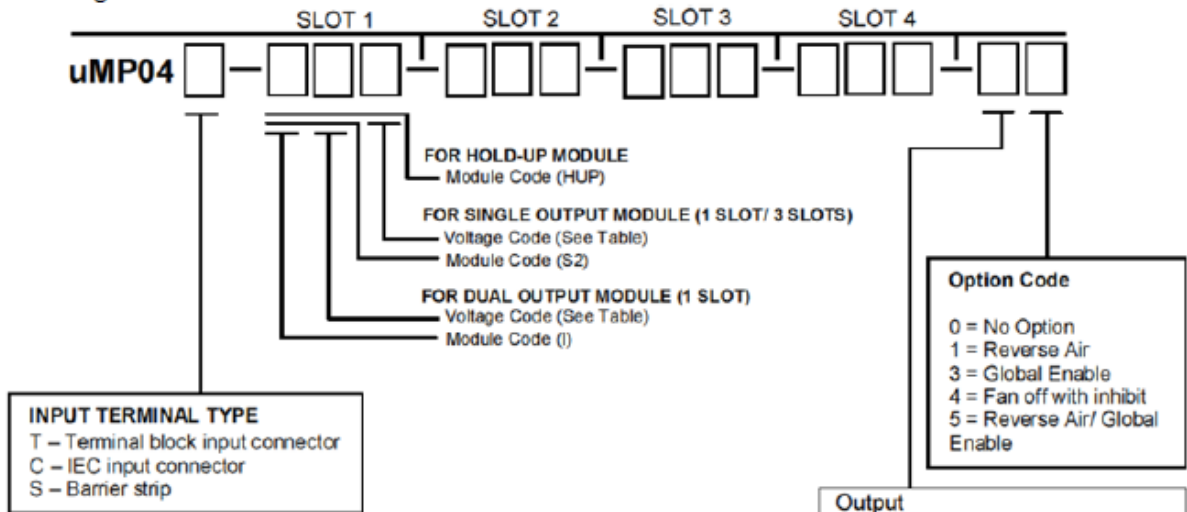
SLOT 1 SLOT 2 SLOT 3 SLOT 4

uMP04

FOR HOLD-UP MODULE
Module Code (HUP)

FOR SINGLE OUTPUT MODULE (1 SLOT/ 3 SLOTS)
Voltage Code (See Table)
Module Code (S2)

FOR DUAL OUTPUT MODULE (1 SLOT)
Voltage Code (See Table)
Module Code (I)

Option Code

0 = No Option
1 = Reverse Air
3 = Global Enable
4 = Fan off with inhibit
5 = Reverse Air/ Global Enable

INPUT TERMINAL TYPE
T – Terminal block input connector
C – IEC input connector
S – Barrier strip

Output